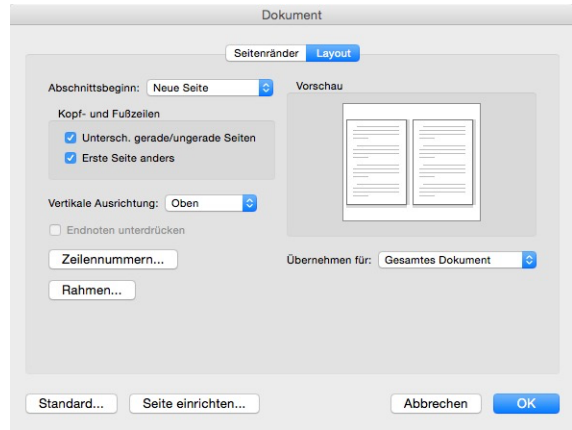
Dokument

Seitenränder Layout

Abschnittsbeginn: Neue Seite

Kopf- und Fußzeilen

Untersch. gerade/ungerade Seiten

Erste Seite anders

Vertikale Ausrichtung: Oben

Endnoten unterdrücken

Zeilennummern...

Rahmen...

Vorschau

Übernehmen für: Gesamtes Dokument

Standard...

Seite einrichten...

Abbrechen

OK